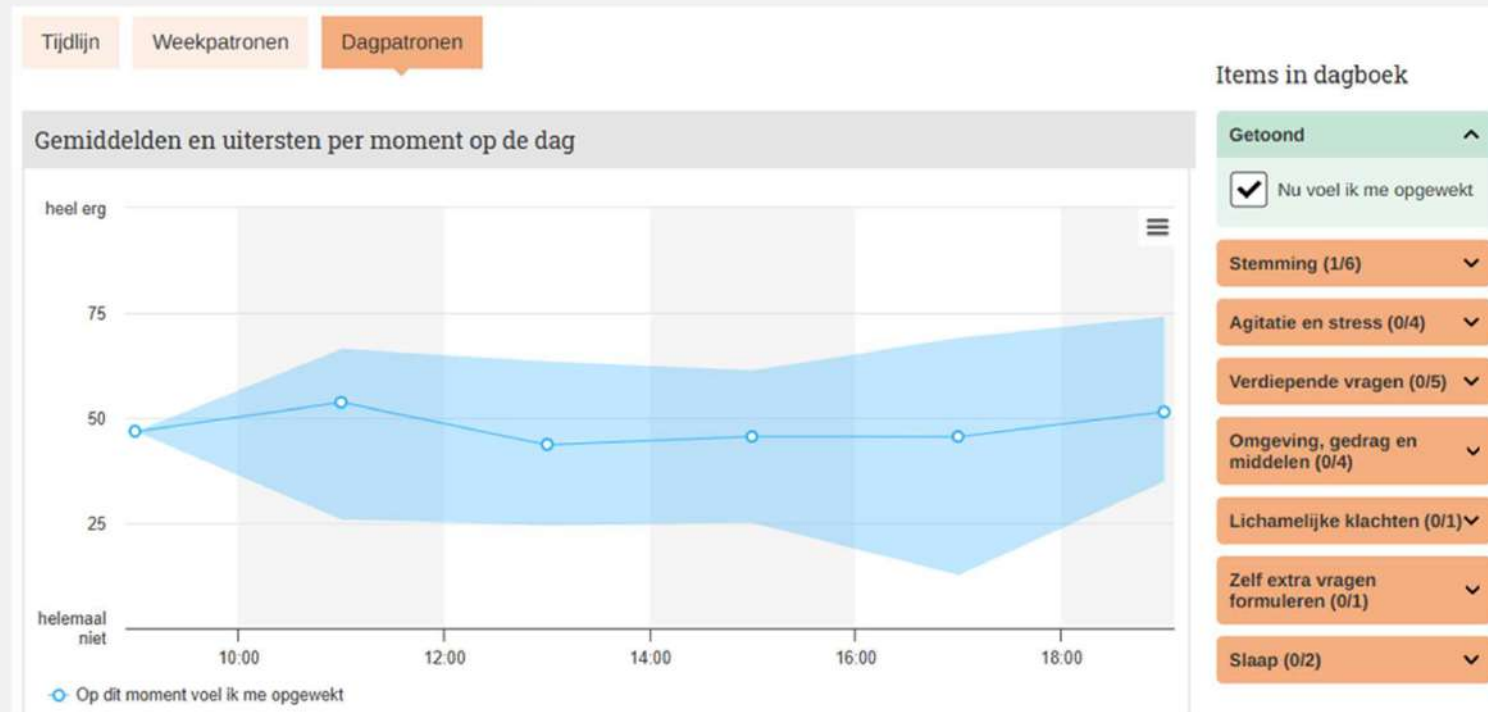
Tijdlijn Weekpatronen Dagpatronen

Gemiddelden en uitersten per moment op de dag

heel erg

75

50

25

helemaal niet

10:00 12:00 14:00 16:00 18:00

Op dit moment voel ik me opgewekt

Items in dagboek

Getoond

Nu voel ik me opgewekt

Stemming (1/6)

Agitatie en stress (0/4)

Verdiepende vragen (0/5)

Omgeving, gedrag en middelen (0/4)

Lichamelijke klachten (0/1)

Zelf extra vragen formuleren (0/1)

Slaap (0/2)